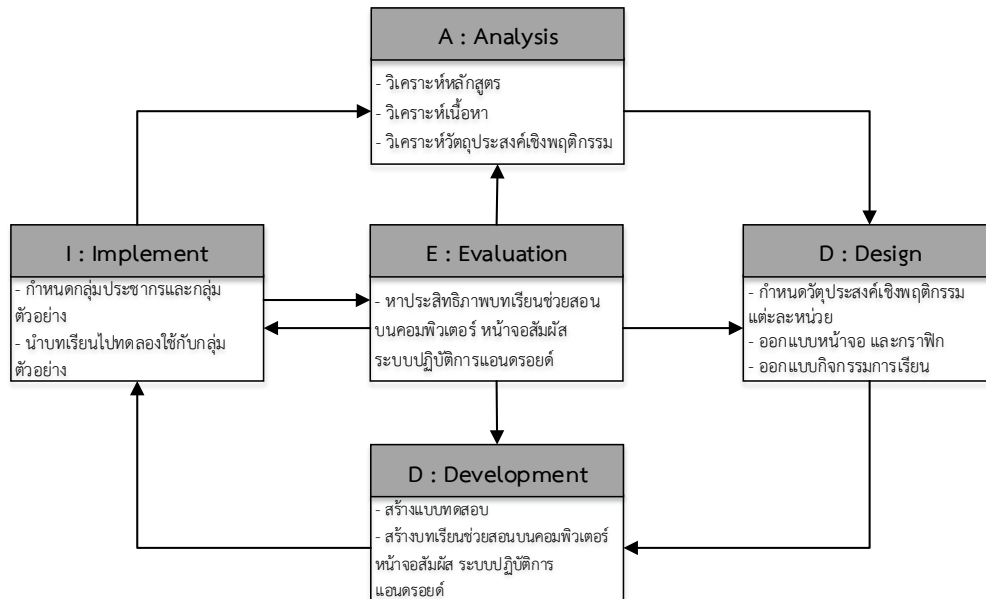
A : Analysis

- วิเคราะห์หลักสูตร
- วิเคราะห์เนื้อหา
- วิเคราะห์วัตถุประสงค์เชิงพฤติกรรม

I : Implement

- กำหนดกลุ่มประชากรและกลุ่มตัวอย่าง
- นำบทเรียนไปทดลองใช้กับกลุ่มตัวอย่าง

E : Evaluation

- หาประสิทธิภาพบทเรียนช่วยสอนบนคอมพิวเตอร์ หน้าจอสัมผัส ระบบปฏิบัติการแอนดรอยด์

D : Design

- กำหนดวัตุประสงค์เชิงพฤติกรรมแต่ละหน่วย
- ออกแบบหน้าจอ และกราฟิก
- ออกแบบกิจกรรมการเรียน

D : Development

- สร้างแบบทดสอบ
- สร้างบทเรียนช่วยสอนบนคอมพิวเตอร์หน้าจอสัมผัส ระบบปฏิบัติการแอนดรอยด์